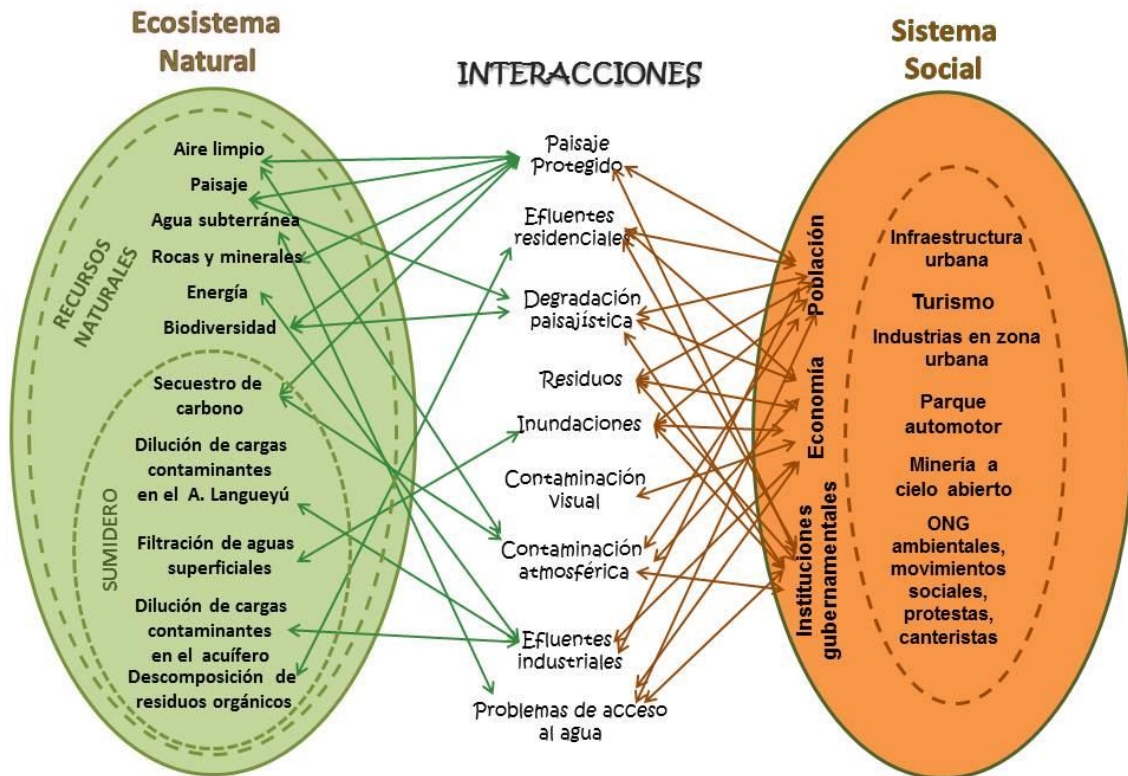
Ecosistema Natural

INTERACCIONES

Sistema Social

RECURSOS NATURALES

Aire limpio
Paisaje
Agua subterránea
Rocas y minerales
Energía
Biodiversidad

SUMIDERO

Secuestro de carbono
Dilución de cargas contaminantes en el A. Langueyú
Filtración de aguas superficiales
Dilución de cargas contaminantes en el acuífero
Descomposición de residuos orgánicos

Paisaje Protegido
Efluentes residenciales
Degradación paisajística
Residuos
Inundaciones
Contaminación visual
Contaminación atmosférica
Efluentes industriales
Problemas de acceso al agua

Población
Economía
Instituciones gubernamentales

Infraestructura urbana
Turismo
Industrias en zona urbana
Parque automotor
Minería a cielo abierto
ONG ambientales, movimientos sociales, protestas, canteristas